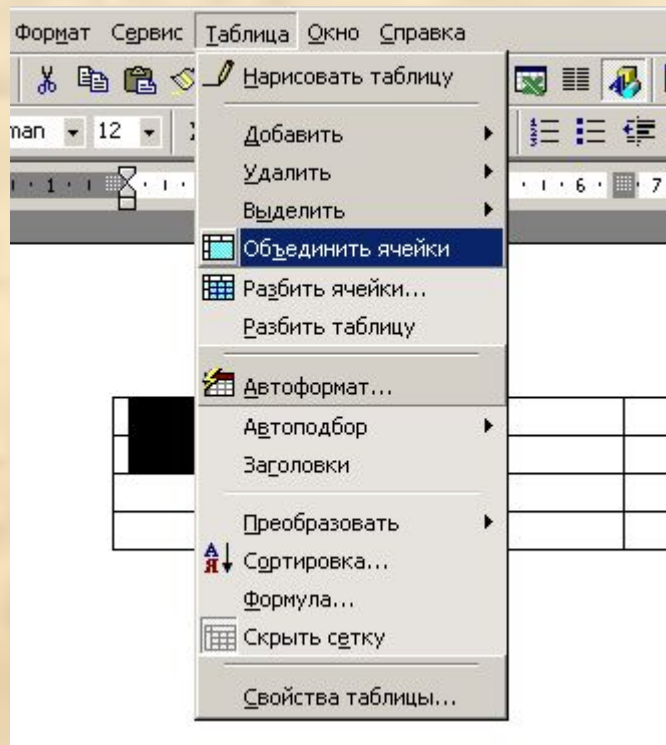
Формат Сервис Таблица Окно Справка

man 12

1 · 1 · · · 6 · 7

Нарисовать таблицу

Добавить

Удалить

Выделить

Объединить ячейки

Разбить ячейки...

Разбить таблицу

Автоформат...

Автоподбор

Заголовки

Преобразовать

Сортировка...

Формула...

Скрыть сетку

Свойства таблицы...